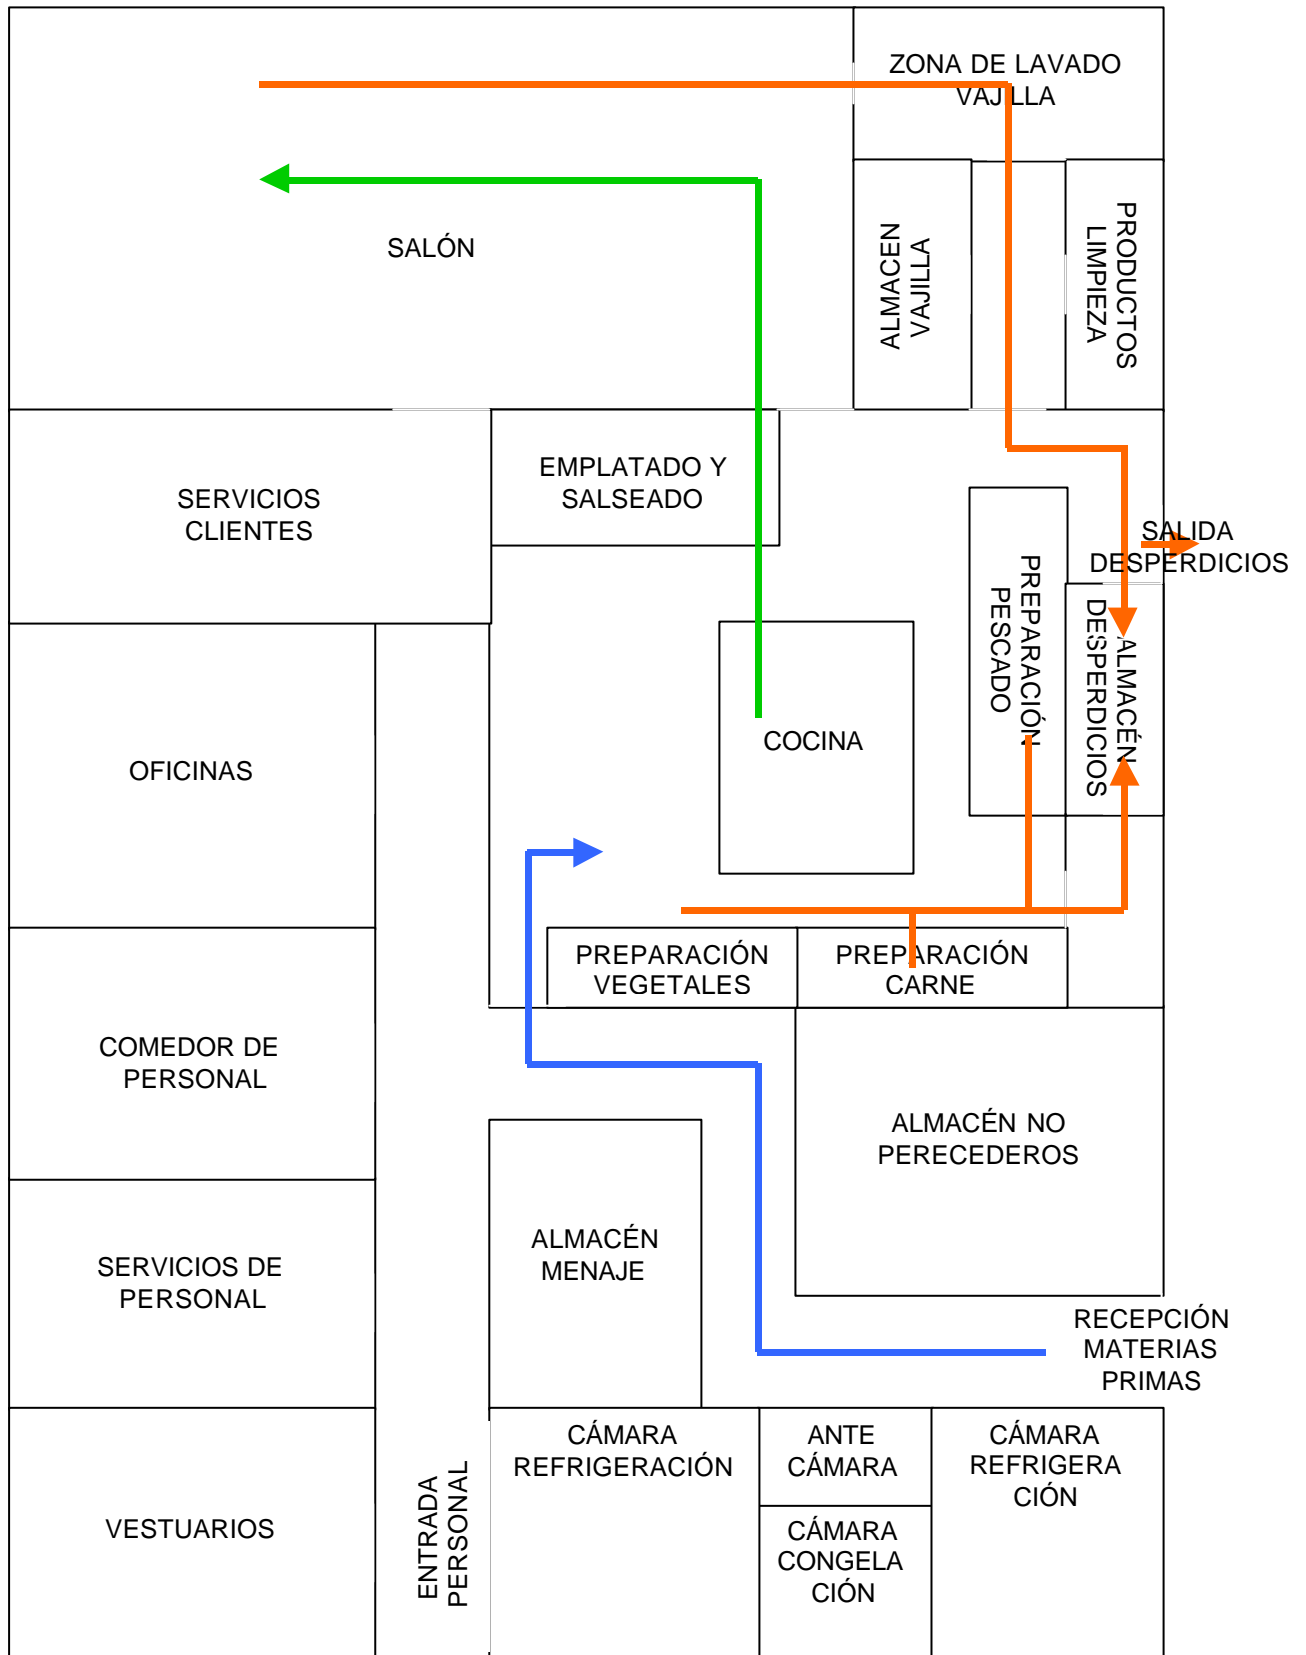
ZONA DE LAVADO VAJILLA

SALÓN

ALMACEN VAJILLA

PRODUCTOS LIMPIEZA

SERVICIOS CLIENTES

EMPLATADO Y SALSEADO

SALIDA DESPERDICIOS

PREPARACIÓN PESCADO

ALMACÉN DESPERDICIOS

COCINA

OFICINAS

PREPARACIÓN VEGETALES

PREPARACIÓN CARNE

COMEDOR DE PERSONAL

ALMACÉN NO PERECEDEROS

ALMACÉN MENAJE

SERVICIOS DE PERSONAL

RECEPCIÓN MATERIAS PRIMAS

VESTUARIOS

ENTRADA PERSONAL

CÁMARA REFRIGERACIÓN

ANTE CÁMARA

CÁMARA CONGELA CIÓN

CÁMARA REFRIGERA CIÓN